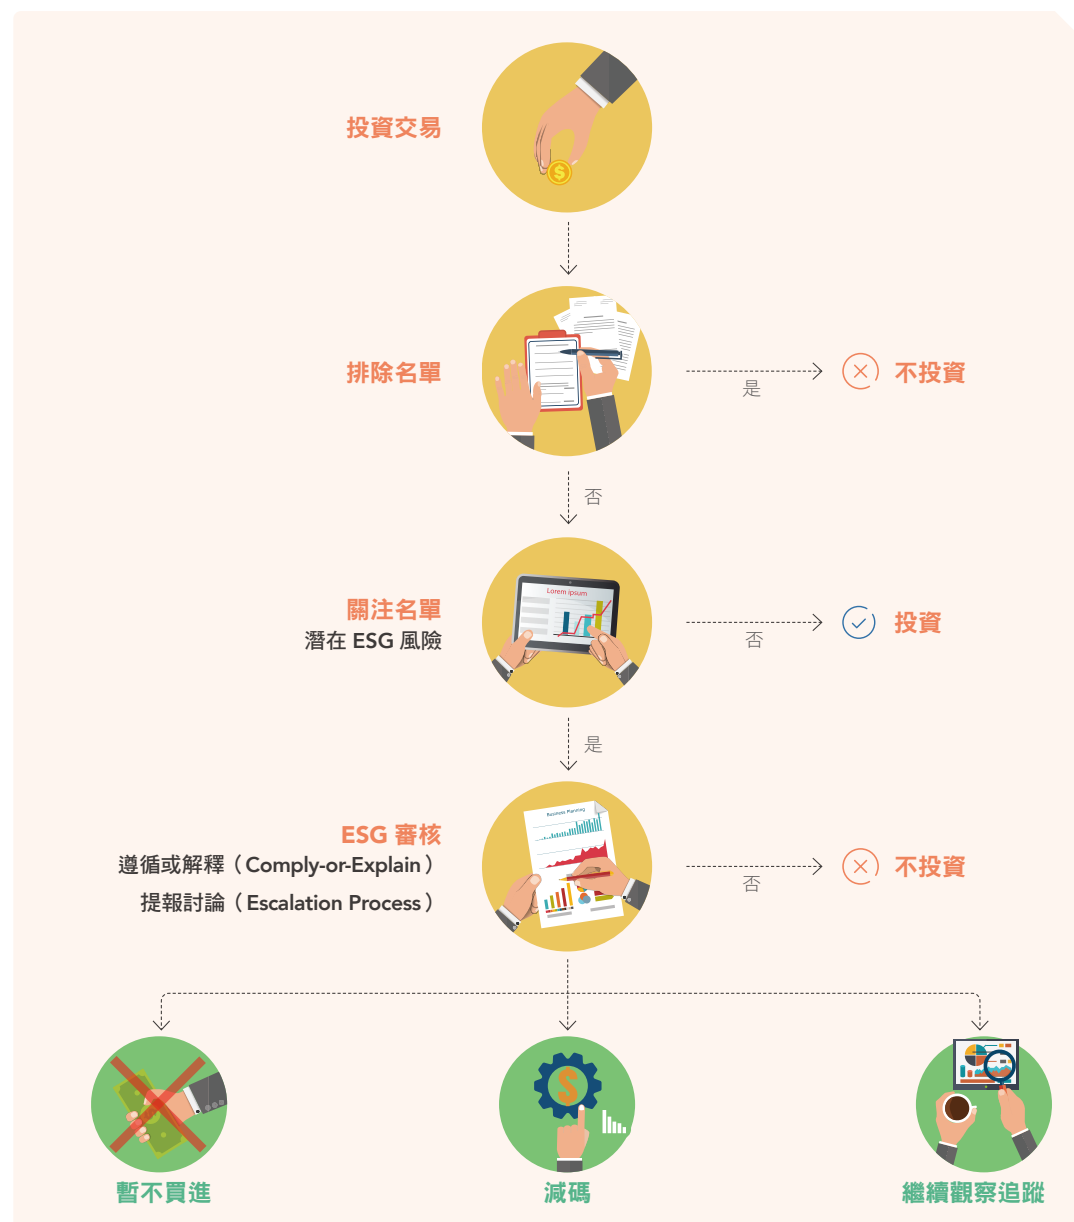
投資交易

排除名單

是

不投資

否

關注名單
潛在 ESG 風險

Lorem ipsum

否

投資

是

ESG 審核
遵循或解釋（Comply-or-Explain）
提報討論（Escalation Process）

Business Planning

否

不投資

暫不買進

減碼

繼續觀察追蹤